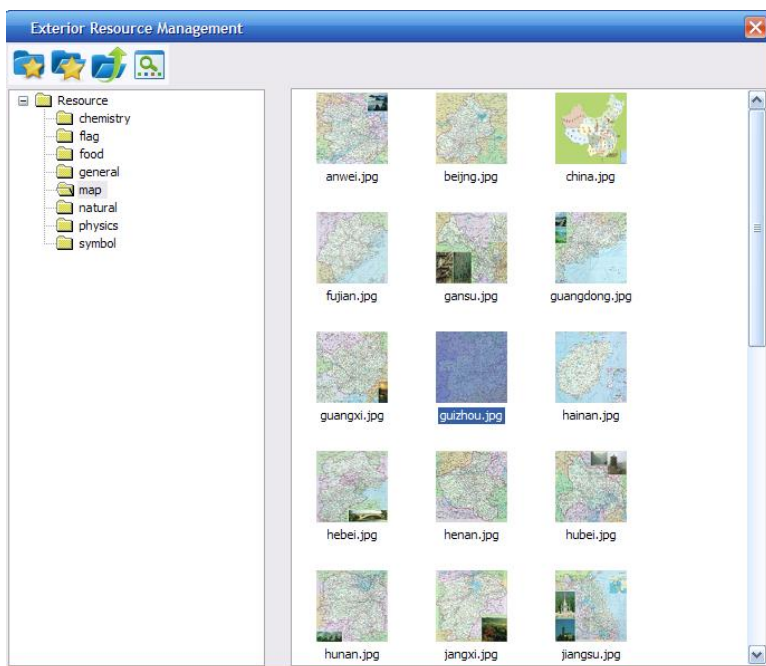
Exterior Resource Management

Resource
chemistry
flag
food
general
map
natural
physics
symbol

anwei.jpg
beijng.jpg
china.jpg
fujian.jpg
gansu.jpg
guangdong.jpg
guangxi.jpg
guizhou.jpg
hainan.jpg
hebei.jpg
henan.jpg
hubei.jpg
hunan.jpg
jangxi.jpg
jiangsu.jpg